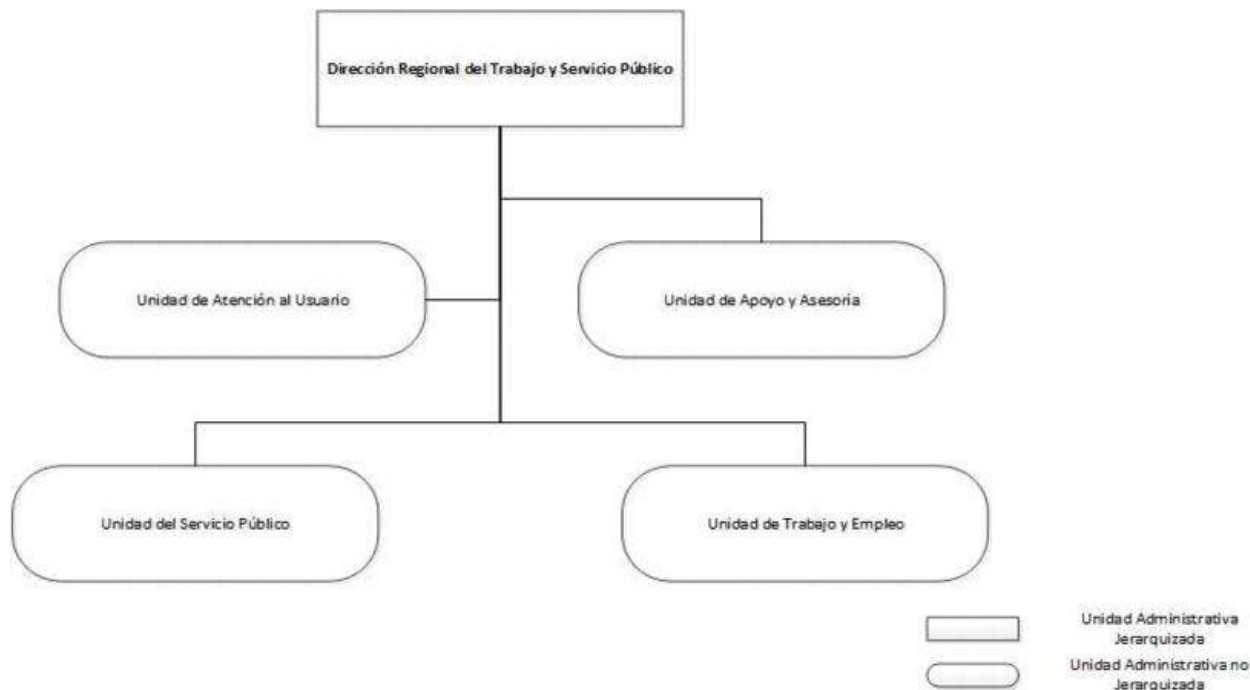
Dirección Regional del Trabajo y Servicio Público

Unidad de Atención al Usuario

Unidad de Apoyo y Asesoria

Unidad del Servicio Público

Unidad de Trabajo y Empleo

Unidad Administrativa Jerarquizada

Unidad Administrativa no Jerarquizada